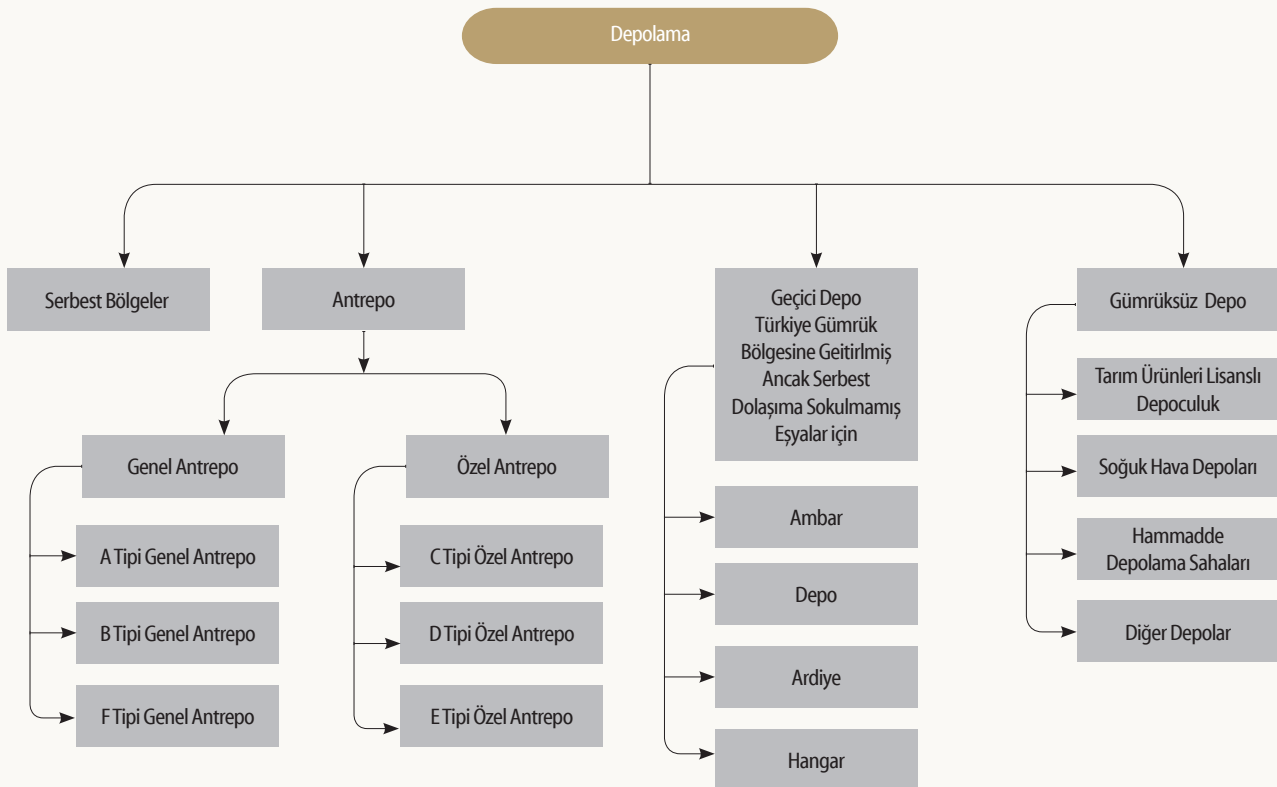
Depolama

Serbest Bölgeler

Antrepo

Genel Antrepo

A Tipi Genel Antrepo

B Tipi Genel Antrepo

F Tipi Genel Antrepo

Özel Antrepo

C Tipi Özel Antrepo

D Tipi Özel Antrepo

E Tipi Özel Antrepo

Geçici Depo Türkiye Gümrük Bölgesine Geitirlmiş Ancak Serbest Dolaşıma Sokulmamış Eşyalar için

Ambar

Depo

Ardiye

Hangar

Gümrüksüz Depo

Tarım Ürünleri Lisanslı Depoculuk

Soğuk Hava Depoları

Hammadde Depolama Sahaları

Diğer Depolar